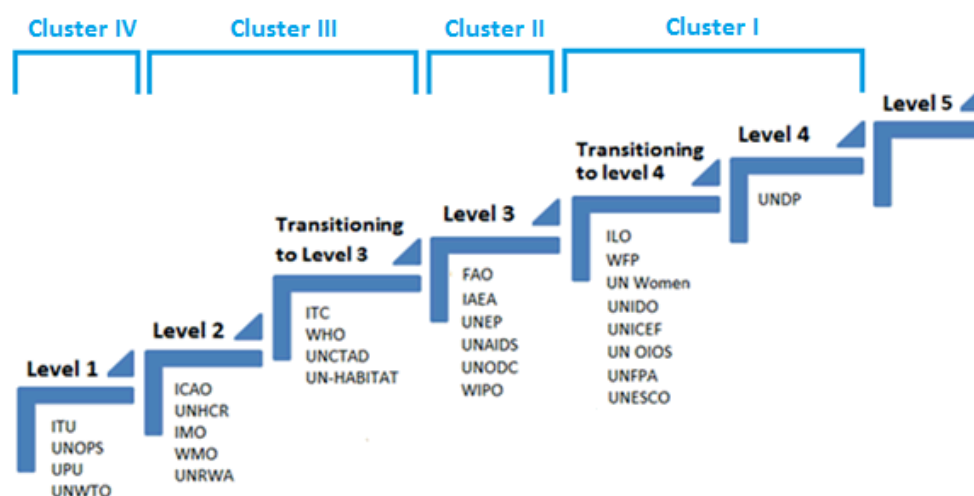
Cluster IV
Cluster III
Cluster II
Cluster I

Level 5

Level 4
UNDP

Transitioning to level 4
ILO
WFP
UN Women
UNIDO
UNICEF
UN OIOS
UNFPA
UNESCO

Level 3
FAO
IAEA
UNEP
UNAIDS
UNODC
WIPO

Transitioning to Level 3
ITC
WHO
UNCTAD
UN-HABITAT

Level 2
ICAO
UNHCR
IMO
WMO
UNRWA

Level 1
ITU
UNOPS
UPU
UNWTO